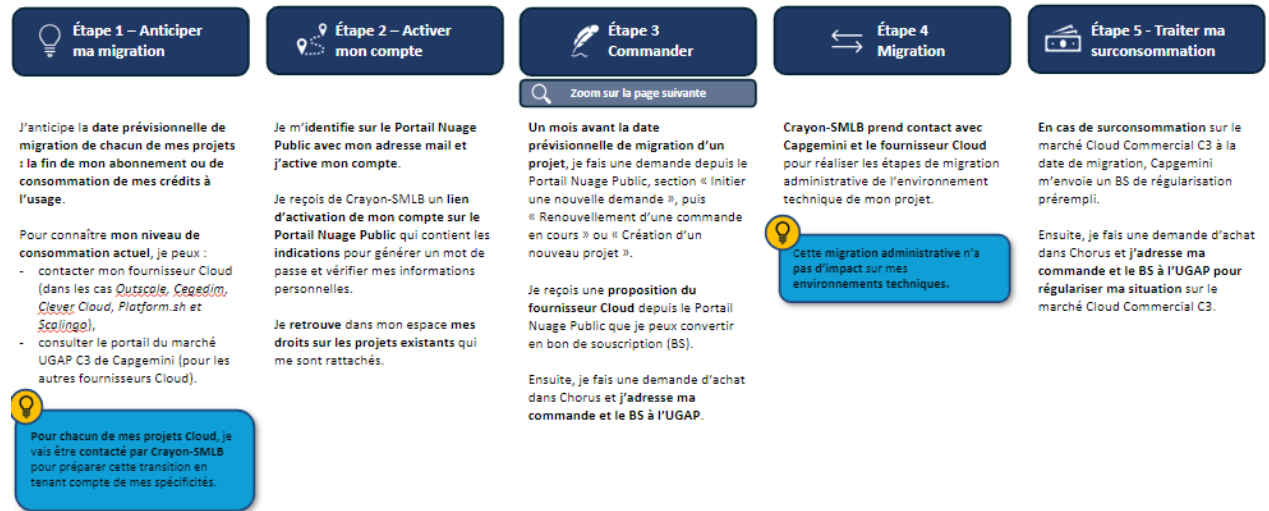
Étape 1 – Anticiper ma migration

J'anticipe la date prévisionnelle de migration de chacun de mes projets : la fin de mon abonnement ou de consommation de mes crédits à l'usage.

Pour connaître mon niveau de consommation actuel, je peux :
- contacter mon fournisseur Cloud (dans les cas Outscale, Cegedim, Clever Cloud, Platform.sh et Scalingo),
- consulter le portail du marché UGAP C3 de Capgemini (pour les autres fournisseurs Cloud).

Pour chacun de mes projets Cloud, je vais être contacté par Crayon-SMLB pour préparer cette transition en tenant compte de mes spécificités.

Étape 2 – Activer mon compte

Je m'identifie sur le Portail Nuage Public avec mon adresse mail et j'active mon compte.

Je reçois de Crayon-SMLB un lien d'activation de mon compte sur le Portail Nuage Public qui contient les indications pour générer un mot de passe et vérifier mes informations personnelles.

Je retrouve dans mon espace mes droits sur les projets existants qui me sont rattachés.

Étape 3 Commander

Zoom sur la page suivante

Un mois avant la date prévisionnelle de migration d'un projet, je fais une demande depuis le Portail Nuage Public, section « Initier une nouvelle demande », puis « Renouvellement d'une commande en cours » ou « Création d'un nouveau projet ».

Je reçois une proposition du fournisseur Cloud depuis le Portail Nuage Public que je peux convertir en bon de souscription (BS).

Ensuite, je fais une demande d'achat dans Chorus et j'adresse ma commande et le BS à l'UGAP.

Étape 4 Migration

Crayon-SMLB prend contact avec Capgemini et le fournisseur Cloud pour réaliser les étapes de migration administrative de l'environnement technique de mon projet.

Cette migration administrative n'a pas d'impact sur mes environnements techniques.

Étape 5 - Traiter ma surconsommation

En cas de surconsommation sur le marché Cloud Commercial C3 à la date de migration, Capgemini m'envoie un BS de régularisation prérempli.

Ensuite, je fais une demande d'achat dans Chorus et j'adresse ma commande et le BS à l'UGAP pour régulariser ma situation sur le marché Cloud Commercial C3.